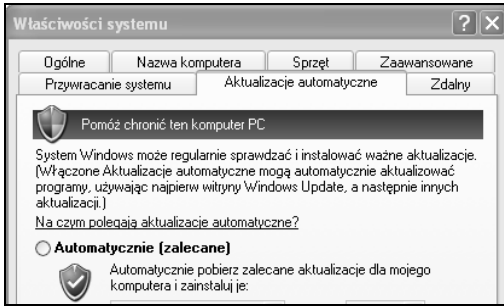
Właściwości systemu

?
X

Ogólne
Nazwa komputera
Sprzęt
Zaawansowane
Przywracanie systemu
Aktualizacje automatyczne
Zdalny

Pomóż chronić ten komputer PC

System Windows może regularnie sprawdzać i instalować ważne aktualizacje. (Włączone Aktualizacje automatyczne mogą automatycznie aktualizować programy, używając najpierw witryny Windows Update, a następnie innych aktualizacji.)

Na czym polegają aktualizacje automatyczne?

Automatycznie (zalecane)

Automatycznie pobierz zalecane aktualizacje dla mojego komputera i zainstaluj je: